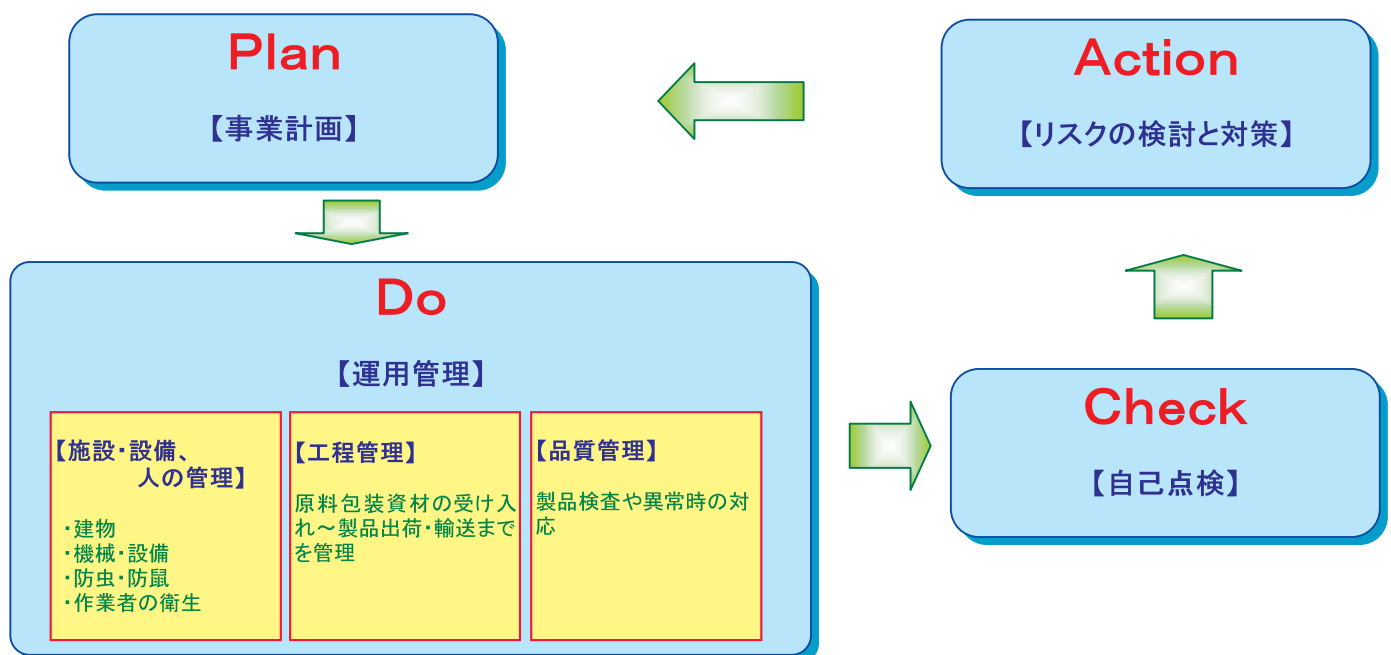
Plan

【事業計画】

Action

【リスクの検討と対策】

Do

【運用管理】

【施設・設備、人の管理】

・建物
・機械・設備
・防虫・防鼠
・作業者の衛生

【工程管理】

原料包装資材の受け入れ～製品出荷・輸送までを管理

【品質管理】

製品検査や異常時の対応

Check

【自己点検】